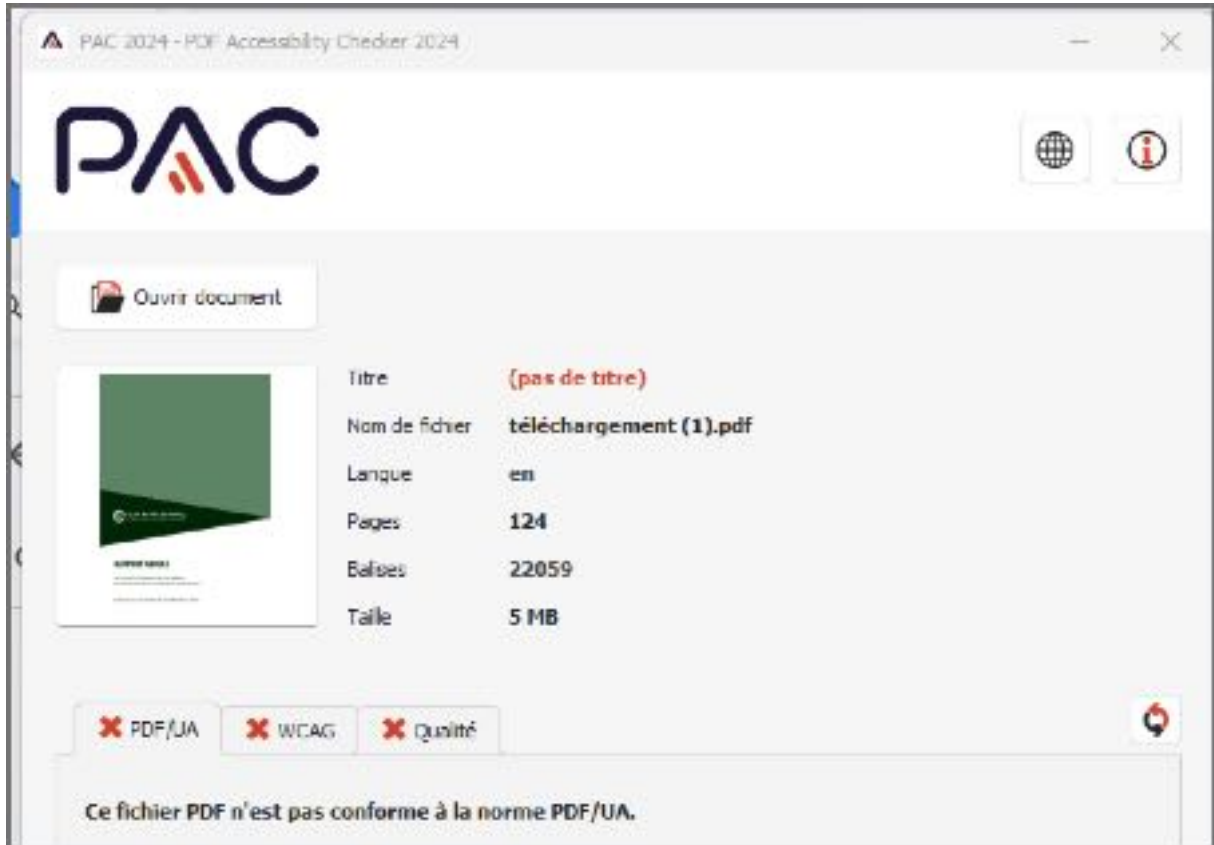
PAC 2024 - PDF Accessibility Checker 2024

PAC

Ouvrir document

Titre (pas de titre)
Nom de fichier téléchargement (1).pdf
Langue en
Pages 124
Balises 22059
Taille 5 MB

PDF/UA
WCAG
Qualité

Ce fichier PDF n'est pas conforme à la norme PDF/UA.